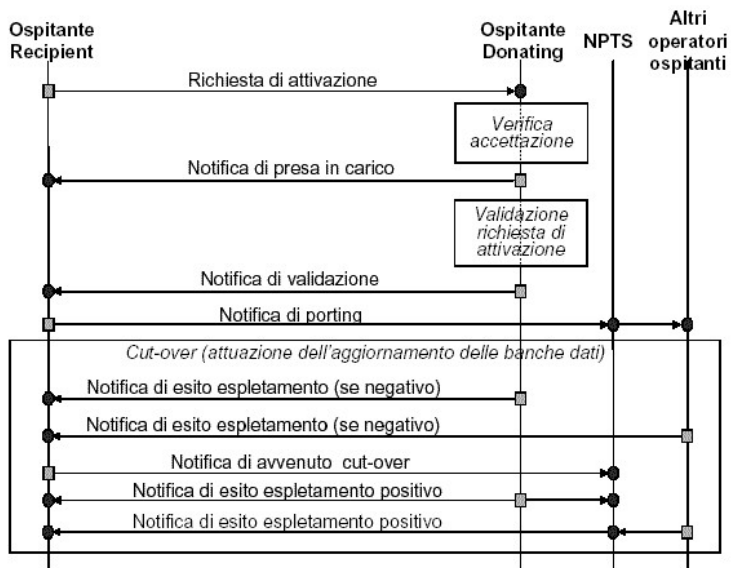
Ospitante Recipient

Ospitante Donating

NPTS

Altri operatori ospitanti

Richiesta di attivazione

Verifica accettazione

Notifica di presa in carico

Validazione richiesta di attivazione

Notifica di validazione

Notifica di porting

Cut-over (attuazione dell'aggiornamento delle banche dati)

Notifica di esito espletamento (se negativo)

Notifica di esito espletamento (se negativo)

Notifica di avvenuto cut-over

Notifica di esito espletamento positivo

Notifica di esito espletamento positivo